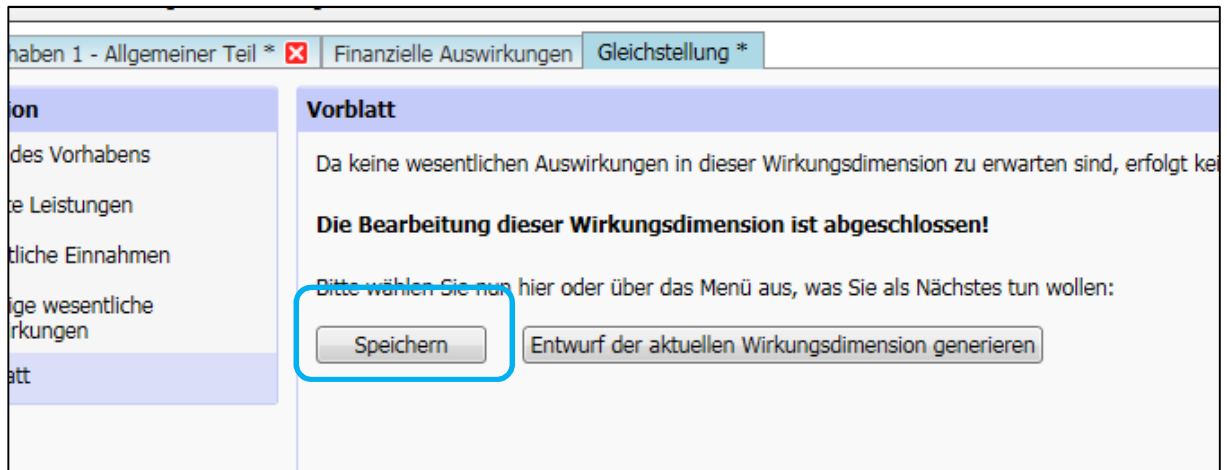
haben 1 - Allgemeiner Teil * | Finanzielle Auswirkungen | Gleichstellung *

ion

des Vorhabens

te Leistungen

tliche Einnahmen

ige wesentliche rkungen

att

Vorblatt

Da keine wesentlichen Auswirkungen in dieser Wirkungsdimension zu erwarten sind, erfolgt kei

**Die Bearbeitung dieser Wirkungsdimension ist abgeschlossen!**

Bitte wählen Sie nun hier oder über das Menü aus, was Sie als Nächstes tun wollen:

Speichern

Entwurf der aktuellen Wirkungsdimension generieren